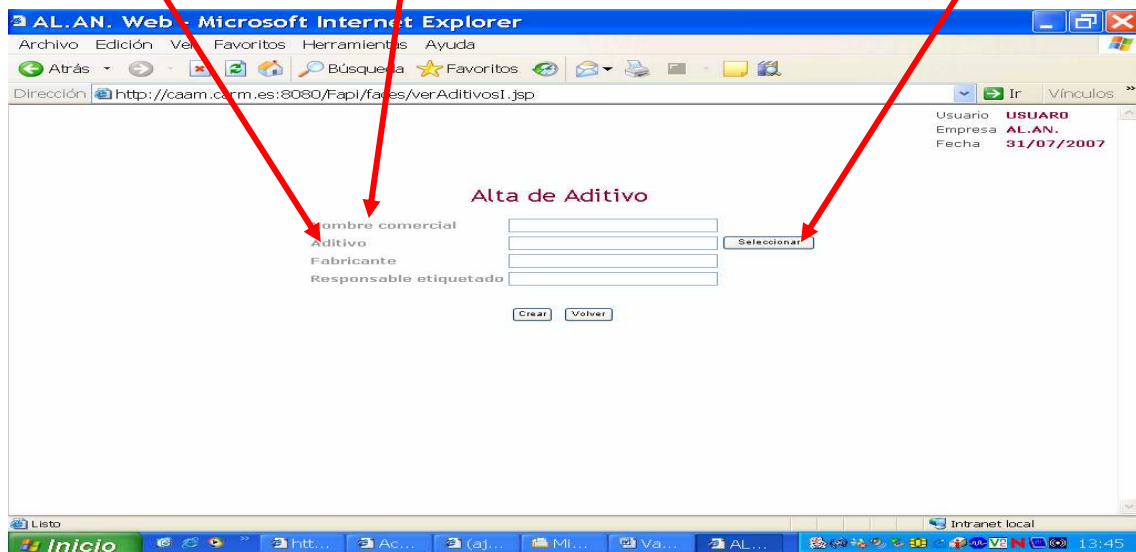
AL.AN. Web - Microsoft Internet Explorer

Archivo Edición Ver Favoritos Herramientas Ayuda

Atrás Búsqueda Favoritos

Dirección http://caam.carm.es:8080/Fapi/faces/verAditivosI.jsp Ir Vínculos

Usuario USUAR0
Empresa AL.AN.
Fecha 31/07/2007

Alta de Aditivo

Nombre comercial
Aditivo Seleccionar
Fabricante
Responsable etiquetado

Crear Volver

Listo Intranet local

Inicio htt... Ac... (aj... Mi... Va... AL... 13:45